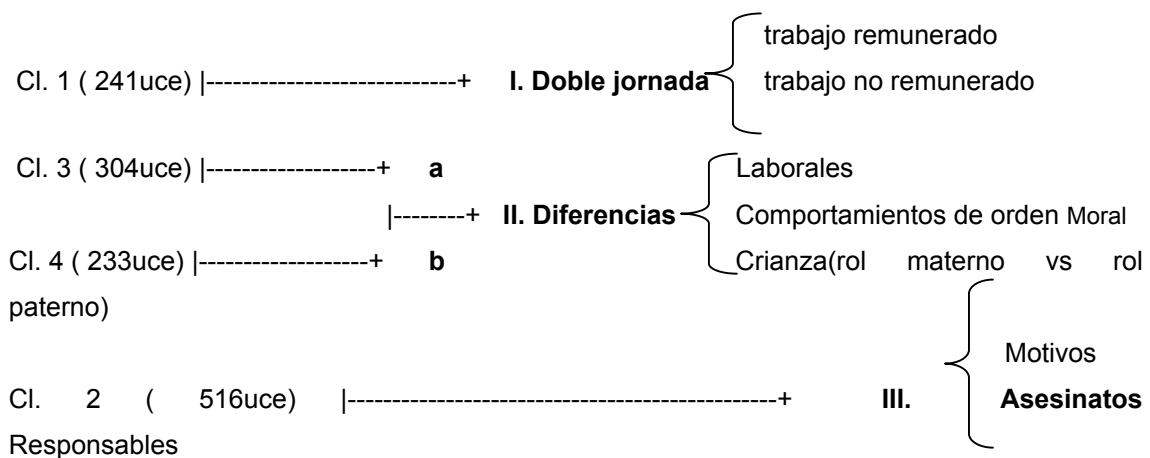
trabajo remunerado

Cl. 1 ( 241uce) |----------------------------+ **I. Doble jornada** trabajo no remunerado

Cl. 3 ( 304uce) |-------------------+ **a** Laborales

|--------+ **II. Diferencias** Comportamientos de orden Moral

Cl. 4 ( 233uce) |-------------------+ **b** Crianza(rol materno vs rol paterno)

Motivos

Cl. 2 ( 516uce) |-----------------------------------------------+ **III. Asesinatos** Responsables